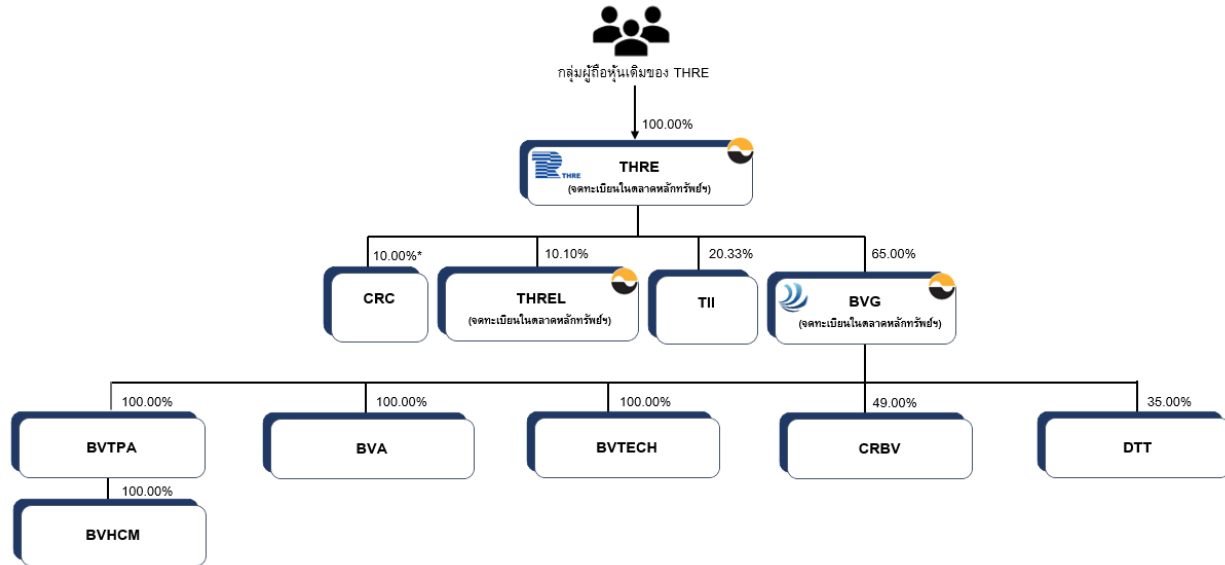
กลุ่มผู้ถือหุ้นเดิมของ THRE

100.00%

THRE
THRE
(จดทะเบียนในตลาดหลักทรัพย์ฯ)

10.00%*
CRC

10.10%
THREL
(จดทะเบียนในตลาดหลักทรัพย์ฯ)

20.33%
TII

65.00%
BVG
(จดทะเบียนในตลาดหลักทรัพย์ฯ)

100.00%
BVTPA

100.00%
BVA

100.00%
BVTECH

49.00%
CRBV

35.00%
DTT

100.00%
BVHCM